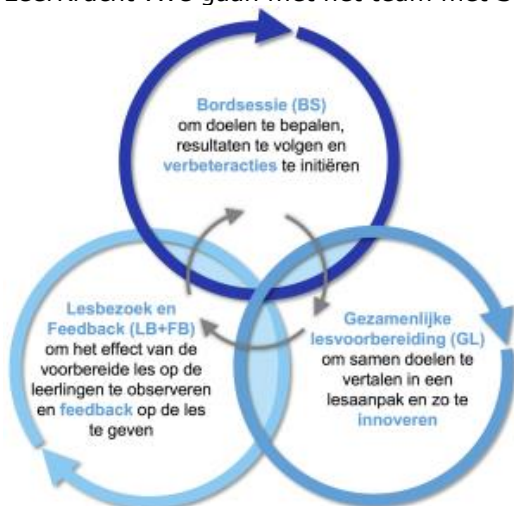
Leerkracht vwo gaan met het team met G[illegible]

Bordsessie (BS) om doelen te bepalen, resultaten te volgen en verbeteracties te initiëren

Lesbezoek en Feedback (LB+FB) om het effect van de voorbereide les op de leerlingen te observeren en feedback op de les te geven

Gezamenlijke lesvoorbereiding (GL) om samen doelen te vertalen in een lesaanpak en zo te innoveren